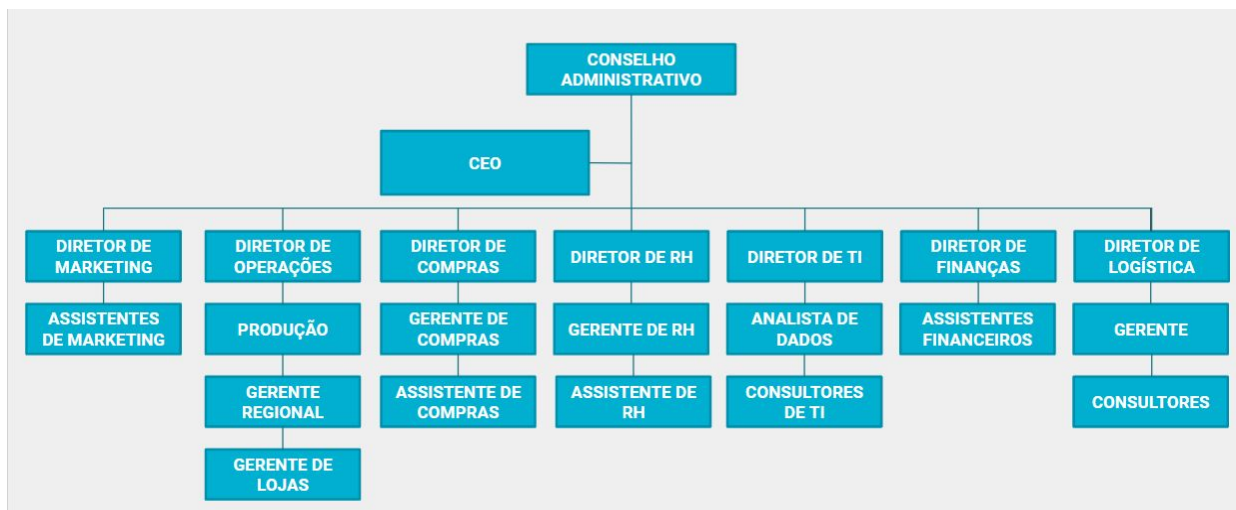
CONSELHO ADMINISTRATIVO

CEO

DIRETOR DE MARKETING

ASSISTENTES DE MARKETING

DIRETOR DE OPERAÇÕES

PRODUÇÃO

GERENTE REGIONAL

GERENTE DE LOJAS

DIRETOR DE COMPRAS

GERENTE DE COMPRAS

ASSISTENTE DE COMPRAS

DIRETOR DE RH

GERENTE DE RH

ASSISTENTE DE RH

DIRETOR DE TI

ANALISTA DE DADOS

CONSULTORES DE TI

DIRETOR DE FINANÇAS

ASSISTENTES FINANCEIROS

DIRETOR DE LOGÍSTICA

GERENTE

CONSULTORES